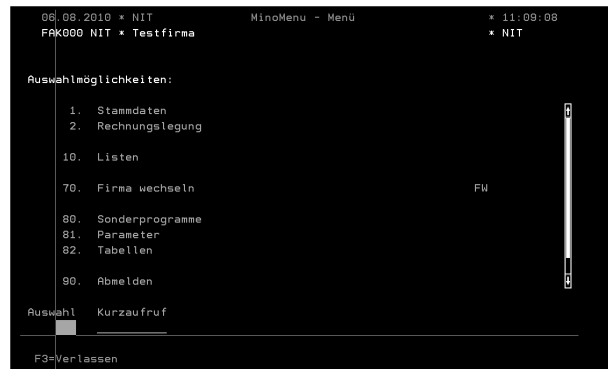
06.08.2010 * NIT MinoMenu - Menü * 11:09:08
FAK000 NIT * Testfirma * NIT

Auswahlmöglichkeiten:

1. Stammdaten
2. Rechnungslegung

10. Listen

70. Firma wechseln FW

80. Sonderprogramme
81. Parameter
82. Tabellen

90. Abmelden

Auswahl Kurzaufruf

F3=Verlassen